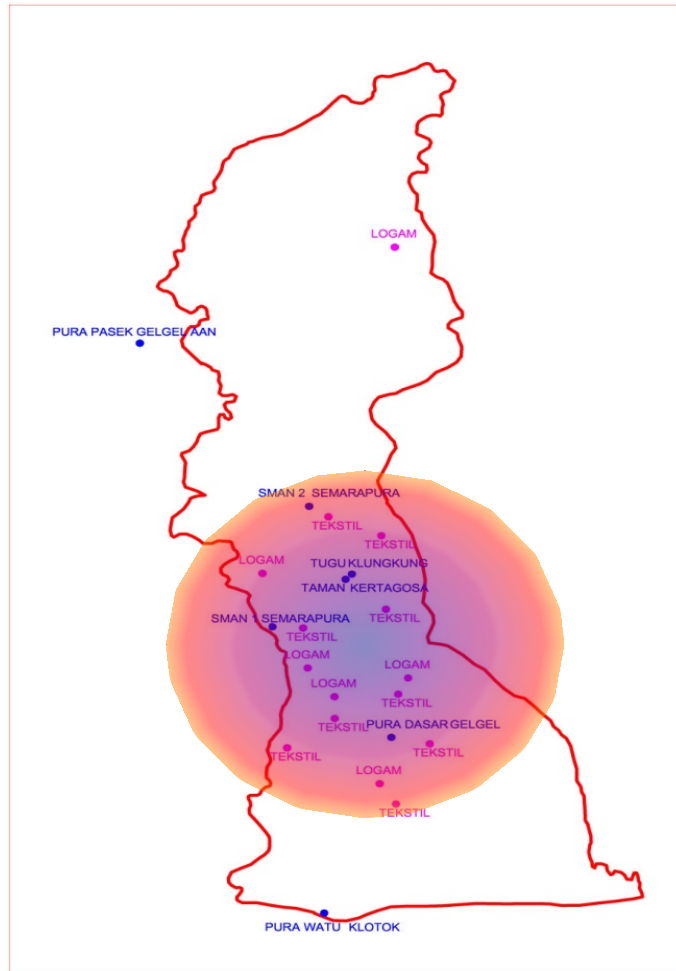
LOGAM

PURA PASEK GELGEL AAN

SMAN 2 SEMARAPURA
TEKSTIL
TEKSTIL
LOGAM
TUGU KLUNGKUNG
TAMAN KERTAGOSA
TEKSTIL
SMAN 1 SEMARAPURA
TEKSTIL
LOGAM
LOGAM
LOGAM
TEKSTIL
TEKSTIL
PURA DASAR GELGEL
TEKSTIL
TEKSTIL
LOGAM
TEKSTIL

PURA WATU KLOTOK